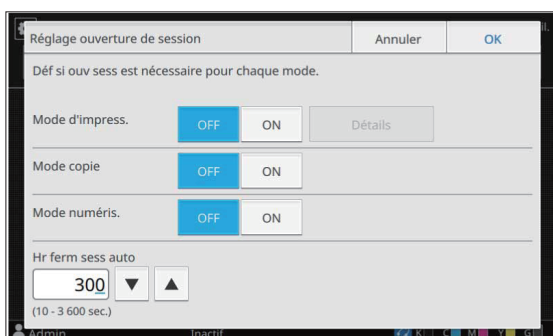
Réglage ouverture de session
Annuler
OK
Déf si ouv sess est nécessaire pour chaque mode.
Mode d'impress.
OFF
ON
Détails
Mode copie
OFF
ON
Mode numéris.
OFF
ON
Hr ferm sess auto
300
▼
▲
(10 - 3 600 sec.)
Admin
Inactif
K
C
M
Y
G